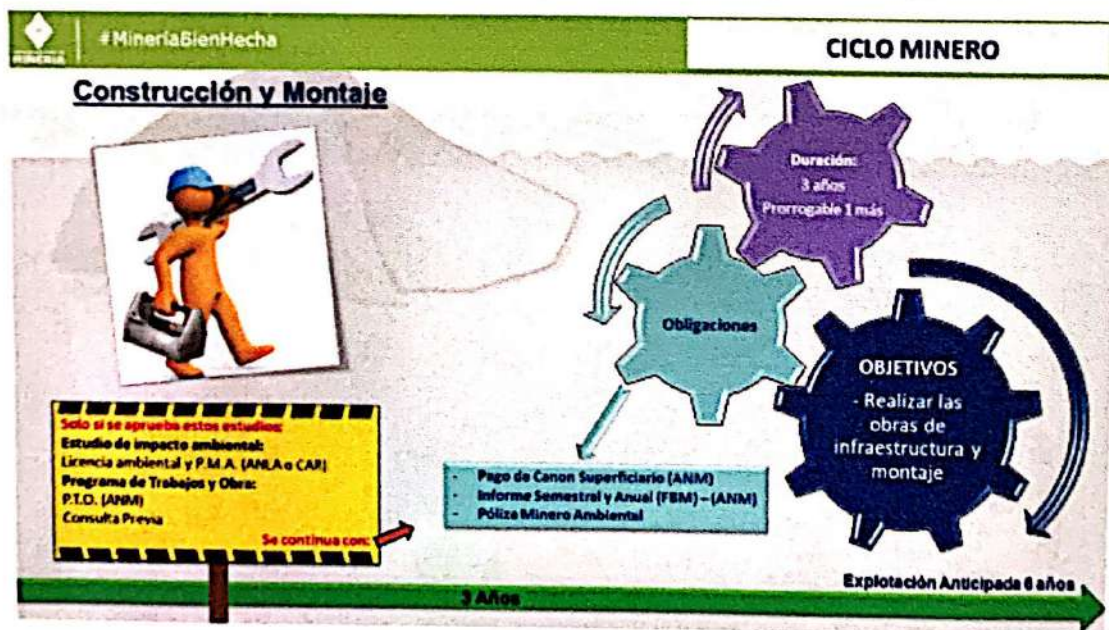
MINERÍA

#MineríaBienHecha

CICLO MINERO

Construcción y Montaje

Duración:
3 años
Prorrogable 1 más

Obligaciones

OBJETIVOS
- Realizar las obras de infraestructura y montaje

Solo si se aprueba estos estudios:
Estudio de impacto ambiental:
Licencia ambiental y P.M.A. (ANLA o CAR)
Programa de Trabajos y Obra:
P.T.O. (ANM)
Consulta Previa
Se continua con:

- Pago de Canon Superficiario (ANM)
- Informe Semestral y Anual (FBM) – (ANM)
- Póliza Minero Ambiental

3 Años

Explotación Anticipada 6 años